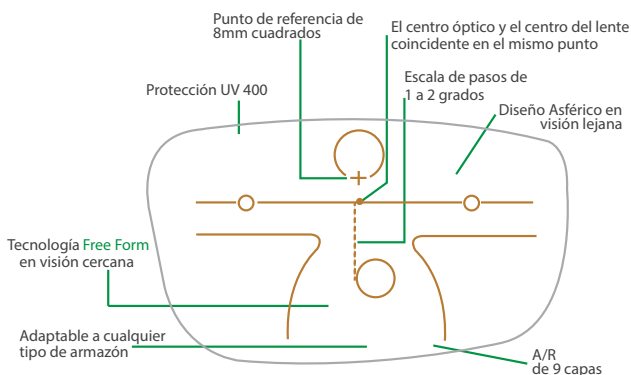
Punto de referencia de 8mm cuadrados

El centro óptico y el centro del lente coincidente en el mismo punto

Escala de pasos de 1 a 2 grados

Protección UV 400

Diseño Asférico en visión lejana

Tecnología Free Form en visión cercana

Adaptable a cualquier tipo de armazón

A/R de 9 capas